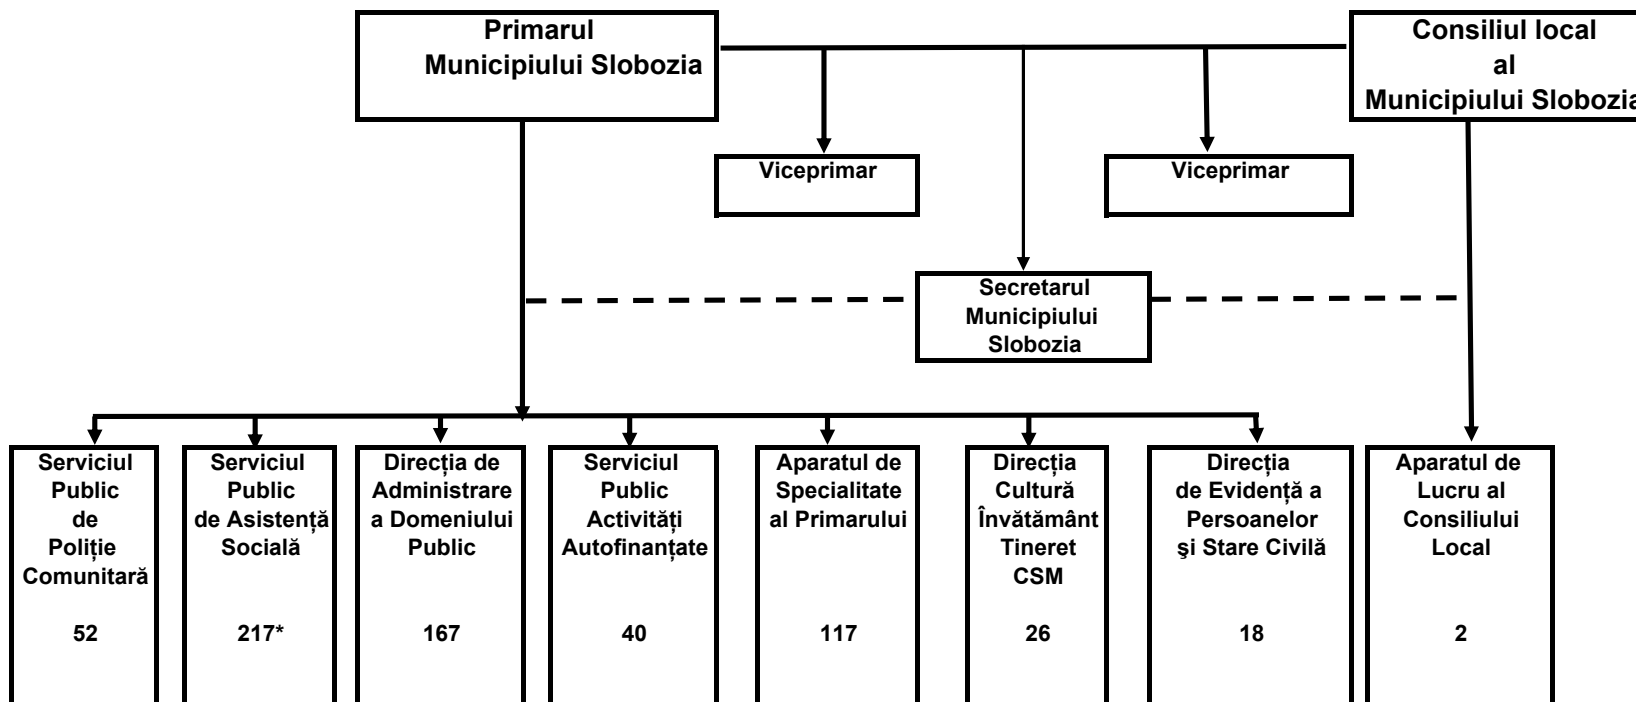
Primarul Municipiului Slobozia

Consiliul local al Municipiului Slobozia

Viceprimar

Viceprimar

Secretarul Municipiului Slobozia

Serviciul Public de Poliție Comunitară

52

Serviciul Public de Asistență Socială

217*

Direcția de Administrare a Domeniului Public

167

Serviciul Public Activități Autofinanțate

40

Aparatul de Specialitate al Primarului

117

Direcția Cultură Învătământ Tineret CSM

26

Direcția de Evidență a Persoanelor şi Stare Civilă

18

Aparatul de Lucru al Consiliului Local

2